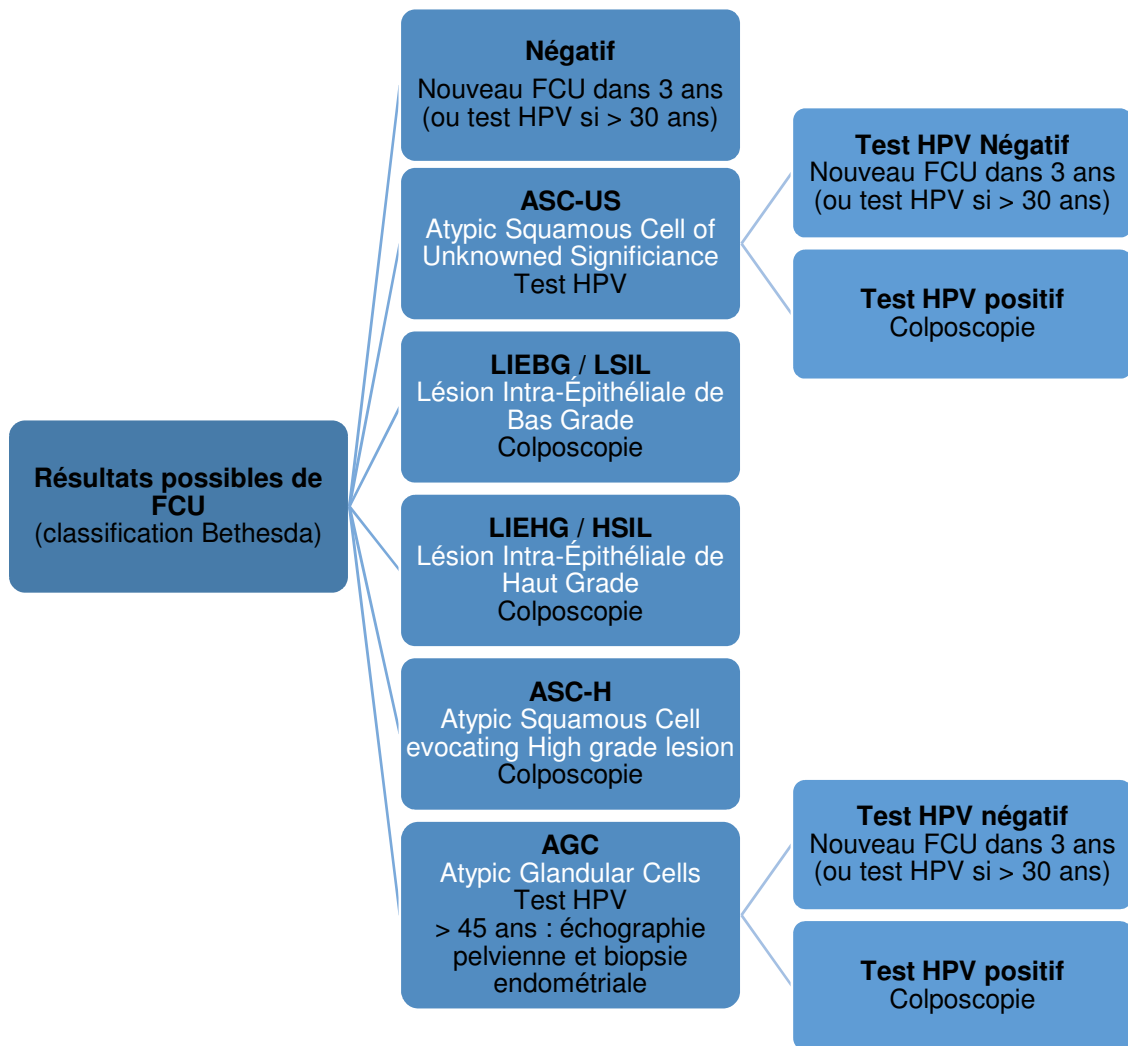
**Résultats possibles de FCU**
(classification Bethesda)

**Négatif**
Nouveau FCU dans 3 ans (ou test HPV si > 30 ans)

**ASC-US**
Atypic Squamous Cell of Unknowned Significiance
Test HPV

**Test HPV Négatif**
Nouveau FCU dans 3 ans (ou test HPV si > 30 ans)

**Test HPV positif**
Colposcopie

**LIEBG / LSIL**
Lésion Intra-Épithéliale de Bas Grade
Colposcopie

**LIEHG / HSIL**
Lésion Intra-Épithéliale de Haut Grade
Colposcopie

**ASC-H**
Atypic Squamous Cell evocating High grade lesion
Colposcopie

**AGC**
Atypic Glandular Cells
Test HPV
> 45 ans : échographie pelvienne et biopsie endométriale

**Test HPV négatif**
Nouveau FCU dans 3 ans (ou test HPV si > 30 ans)

**Test HPV positif**
Colposcopie